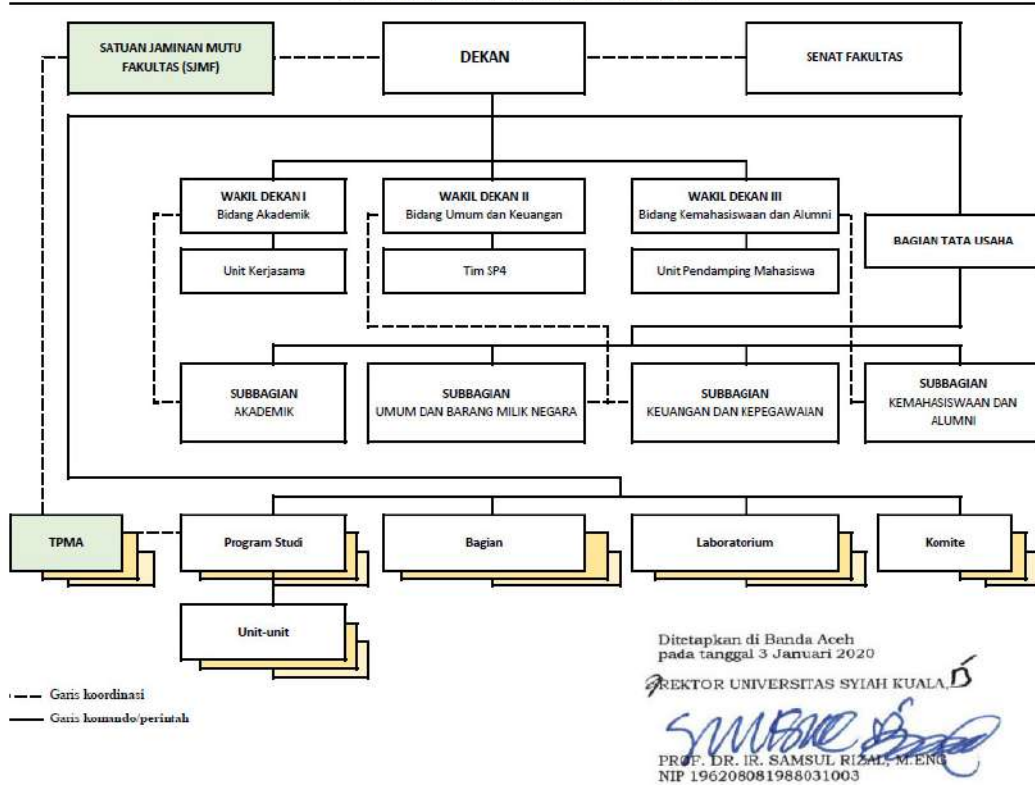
SATUAN JAMINAN MUTU FAKULTAS (SJMF)

DEKAN

SENAT FAKULTAS

WAKIL DEKAN I
Bidang Akademik

WAKIL DEKAN II
Bidang Umum dan Keuangan

WAKIL DEKAN III
Bidang Kemahasiswaan dan Alumni

BAGIAN TATA USAHA

Unit Kerjasama

Tim SP4

Unit Pendamping Mahasiswa

SUBBAGIAN AKADEMIK

SUBBAGIAN UMUM DAN BARANG MILIK NEGARA

SUBBAGIAN KEUANGAN DAN KEPEGAWAIAN

SUBBAGIAN KEMAHASISWAAN DAN ALUMNI

TPMA

Program Studi

Bagian

Laboratorium

Komite

Unit-unit

Garis koordinasi

Garis komando/perintah

Ditetapkan di Banda Aceh
pada tanggal 3 Januari 2020

REKTOR UNIVERSITAS SYIAH KUALA,

PROF. DR. IR. SAMSUL RIZAL, M.ENG
NIP 196208081988031003